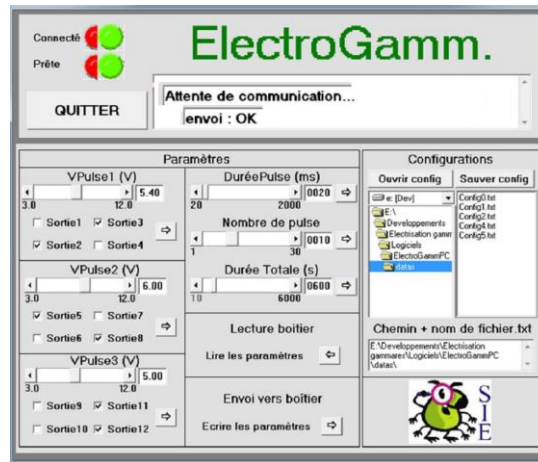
Connecté

Prête

ElectroGamm.

QUITTER

Attente de communication...

envoi : OK

Paramètres

VPulse1 (V)

5.40

3.0 12.0

Sortie1 Sortie3

Sortie2 Sortie4

VPulse2 (V)

6.00

3.0 12.0

Sortie5 Sortie7

Sortie6 Sortie8

VPulse3 (V)

5.00

3.0 12.0

Sortie9 Sortie11

Sortie10 Sortie12

DuréePulse (ms)

0020

20 2000

Nombre de pulse

0010

1 30

Durée Totale (s)

0600

10 6000

Lecture boitier

Lire les paramètres

Envoi vers boitier

Ecrire les paramètres

Configurations

Ouvrir config

Sauver config

e: [Dev]

E:\

Developpements

Electrisation gamm

Logiciels

ElectroGammPC

datas

Config0.txt

Config1.txt

Config2.txt

Config4.txt

Config5.txt

Chemin + nom de fichier.txt

E:\Developpements\Electrisation gammares\Logiciels\ElectroGammPC\datas\

SIE